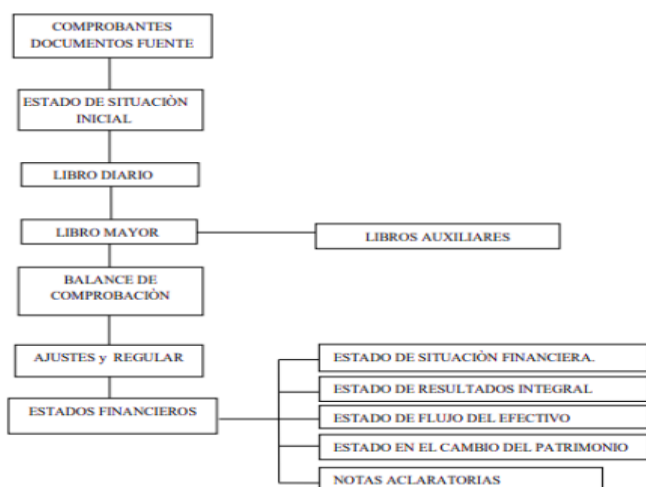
COMPROBANTES DOCUMENTOS FUENTE

ESTADO DE SITUACIÒN INICIAL

LIBRO DIARIO

LIBRO MAYOR

LIBROS AUXILIARES

BALANCE DE COMPROBACIÓN

AJUSTES y REGULAR

ESTADOS FINANCIEROS

ESTADO DE SITUACIÒN FINANCIERA.

ESTADO DE RESULTADOS INTEGRAL

ESTADO DE FLUJO DEL EFECTIVO

ESTADO EN EL CAMBIO DEL PATRIMONIO

NOTAS ACLARATORIAS